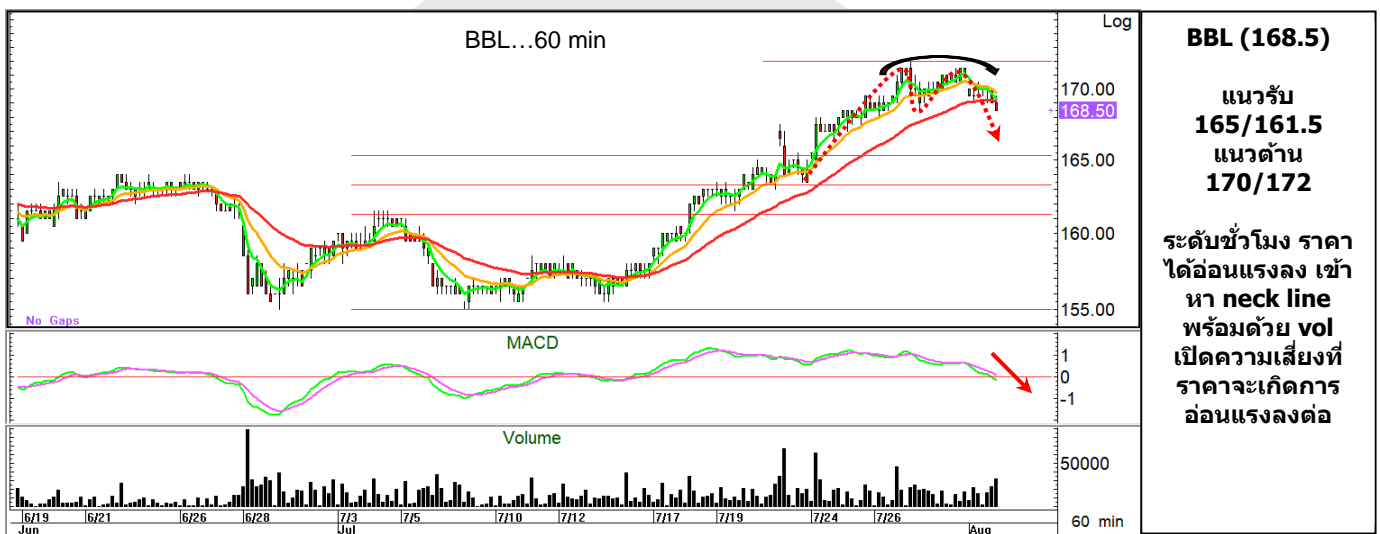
BBL…60 min

Log

170.00

168.50

165.00

160.00

155.00

No Gaps

MACD

1

0

-1

Volume

50000

6/19 6/21 6/26 6/28 7/3 7/5 7/10 7/12 7/17 7/19 7/24 7/26

Jun Jul Aug

60 min

BBL (168.5)

แนวรับ
165/161.5
แนวต้าน
170/172

ระดับชั่วโมง ราคาได้อ่อนแรงลง เข้าหา neck line พร้อมด้วย vol เปิดความเสี่ยงที่ราคาจะเกิดการอ่อนแรงลงต่อ